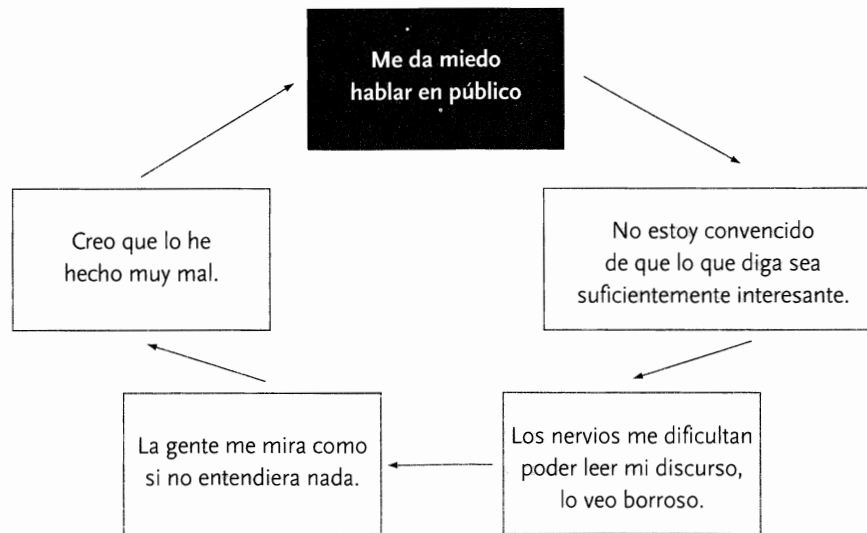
Me da miedo hablar en público

No estoy convencido de que lo que diga sea suficientemente interesante.

Los nervios me dificultan poder leer mi discurso, lo veo borroso.

La gente me mira como si no entendiera nada.

Creo que lo he hecho muy mal.